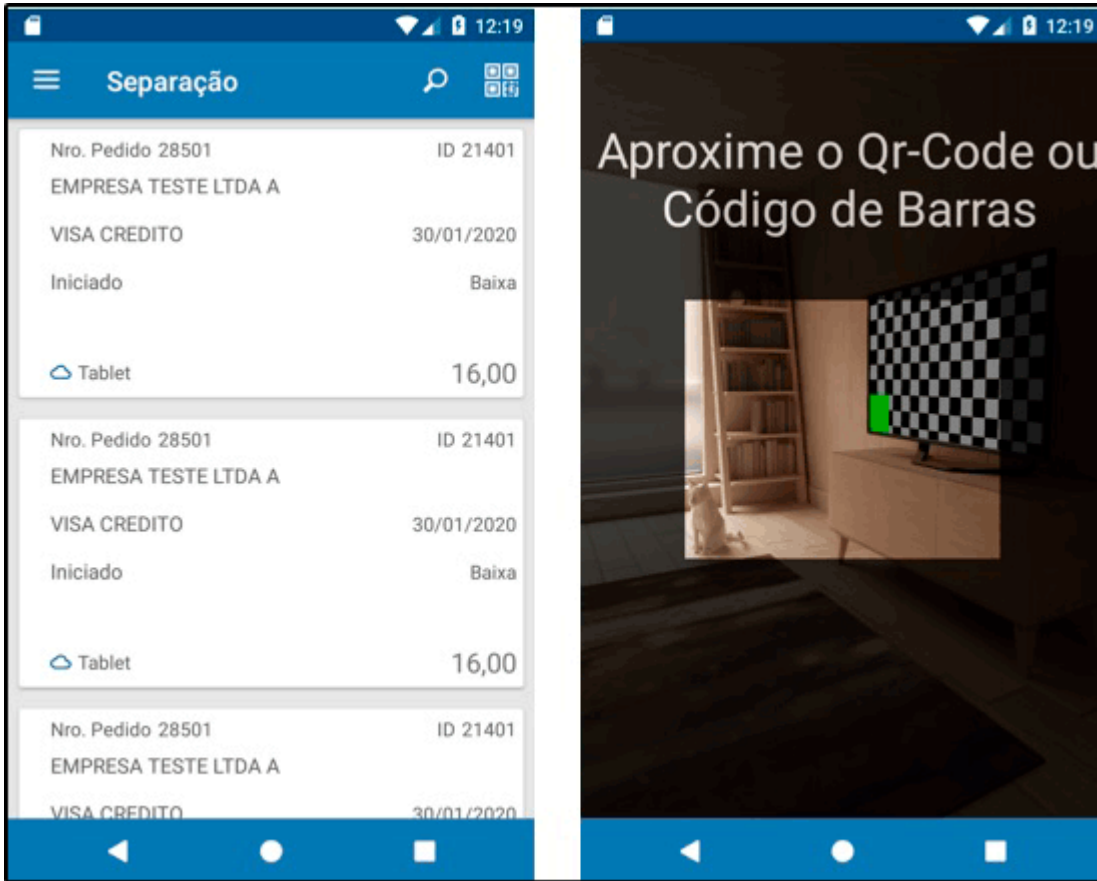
12:19

Separação

Nro. Pedido 28501
ID 21401
EMPRESA TESTE LTDA A
VISA CREDITO
30/01/2020
Iniciado
Baixa
Tablet
16,00

Nro. Pedido 28501
ID 21401
EMPRESA TESTE LTDA A
VISA CREDITO
30/01/2020
Iniciado
Baixa
Tablet
16,00

Nro. Pedido 28501
ID 21401
EMPRESA TESTE LTDA A
VISA CREDITO
30/01/2020

12:19

Aproxime o Qr-Code ou Código de Barras